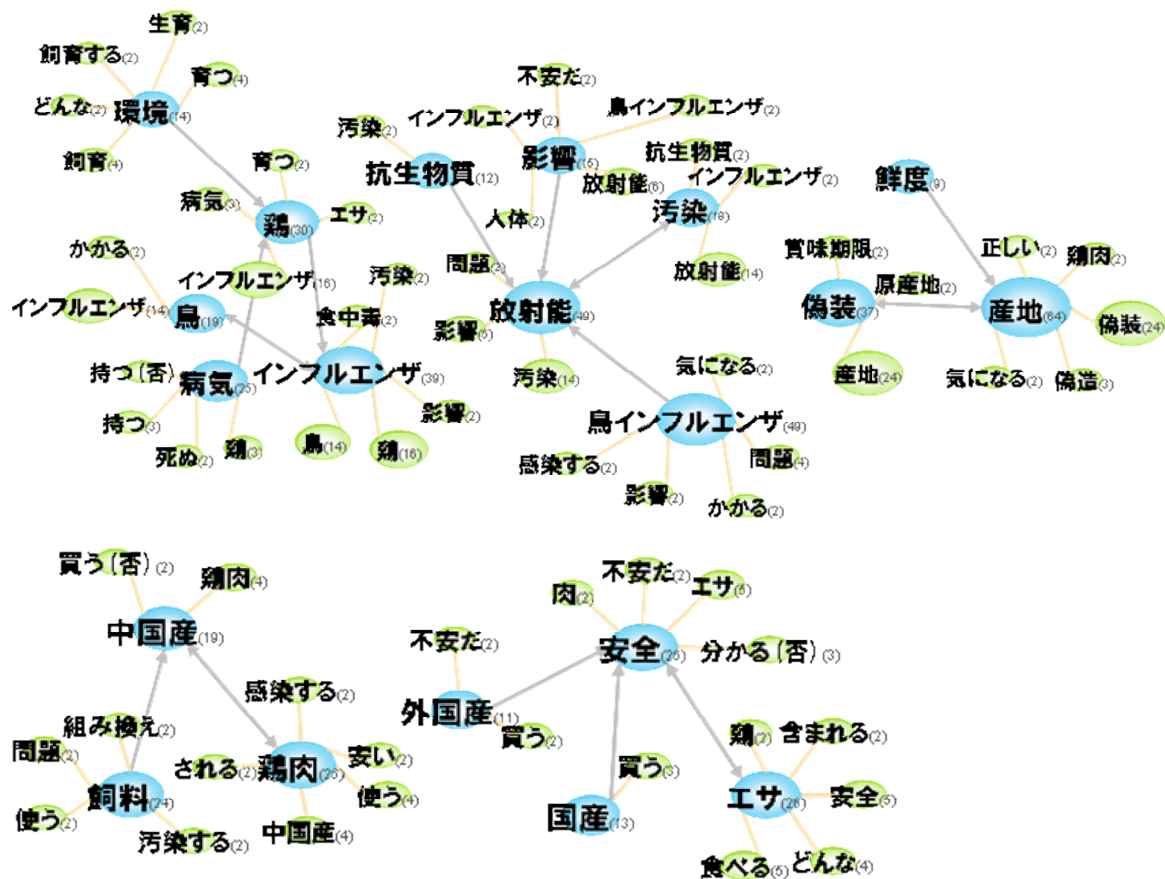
生育(2)
飼育する(2)
育つ(4)
どんな(2)
環境(14)
飼育(4)
育つ(2)
病気(3)
鶏(30)
エサ(2)
かかる(2)
インフルエンザ(16)
インフルエンザ(14)
鳥(19)
持つ(否)(2)
病気(25)
持つ(3)
死ぬ(2)
鶏(3)
汚染(2)
食中毒(2)
インフルエンザ(39)
影響(2)
鳥(14)
鶏(16)
汚染(2)
抗生物質(12)
不安だ(2)
インフルエンザ(2)
鳥インフルエンザ(2)
影響(15)
抗生物質(2)
インフルエンザ(2)
放射能(6)
人体(2)
汚染(18)
問題(2)
放射能(49)
影響(6)
放射能(14)
汚染(14)
気になる(2)
鳥インフルエンザ(49)
感染する(2)
問題(4)
影響(2)
かかる(2)
鮮度(9)
賞味期限(2)
正しい(2)
鶏肉(2)
原産地(2)
偽装(37)
産地(64)
偽装(24)
産地(24)
気になる(2)
偽造(3)
買う(否)(2)
鶏肉(4)
中国産(19)
組み換え(2)
問題(2)
飼料(24)
使う(2)
汚染する(2)
感染する(2)
される(2)
鶏肉(26)
安い(2)
使う(4)
中国産(4)
不安だ(2)
肉(2)
エサ(5)
不安だ(2)
安全(26)
分かる(否)(3)
外国産(11)
買う(2)
買う(3)
国産(13)
鶏(2)
含まれる(2)
エサ(26)
安全(5)
食べる(5)
どんな(4)